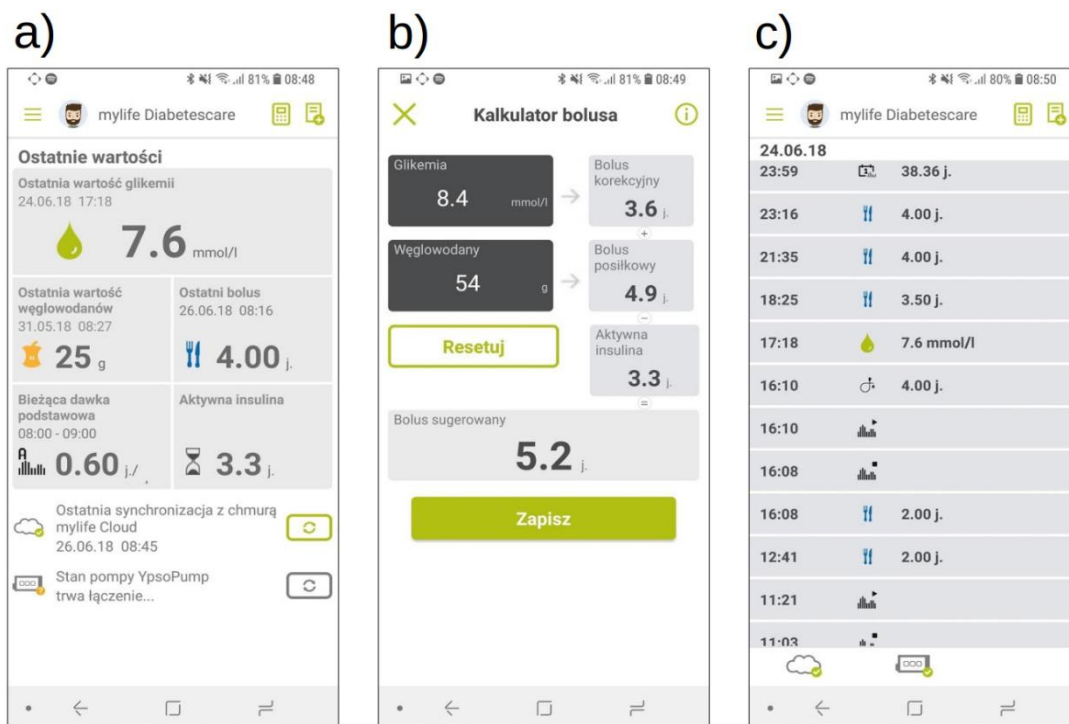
a)

81% 08:48

mylife Diabetescare

Ostatnie wartości

Ostatnia wartość glikemii
24.06.18 17:18

7.6 mmol/l

Ostatnia wartość węglowodanów
31.05.18 08:27

25 g

Ostatni bolus
26.06.18 08:16

4.00 j.

Bieżąca dawka podstawowa
08:00 - 09:00

0.60 j./

Aktywna insulina

3.3 j.

Ostatnia synchronizacja z chmurą mylife Cloud
26.06.18 08:45

Stan pompy YpsoPump
trwa łączenie...

b)

81% 08:49

Kalkulator bolusa

Glikemia
8.4 mmol/l

Bolus korekcyjny
3.6 j.

+

Węglowodany
54 g

Bolus posiłkowy
4.9 j.

−

Resetuj

Aktywna insulina
3.3 j.

=

Bolus sugerowany
5.2 j.

Zapisz

c)

80% 08:50

mylife Diabetescare

24.06.18

| | |
|---|---|
| 23:59 | 38.36 j. |
| 23:16 | 4.00 j. |
| 21:35 | 4.00 j. |
| 18:25 | 3.50 j. |
| 17:18 | 7.6 mmol/l |
| 16:10 | 4.00 j. |
| 16:10 | |
| 16:08 | |
| 16:08 | 2.00 j. |
| 12:41 | 2.00 j. |
| 11:21 | |
| 11:03 | |